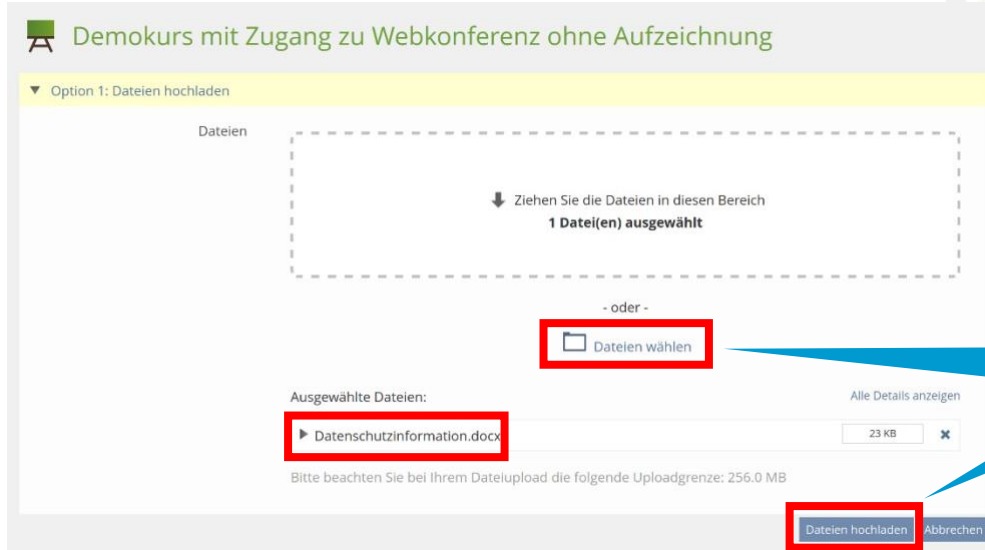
Demokurs mit Zugang zu Webkonferenz ohne Aufzeichnung

▼ Option 1: Dateien hochladen

Dateien

Ziehen Sie die Dateien in diesen Bereich
**1 Datei(en) ausgewählt**

- oder -

Dateien wählen

Ausgewählte Dateien:

Alle Details anzeigen

▶ Datenschutzinformation.docx

23 KB

✖

Bitte beachten Sie bei Ihrem Dateiupload die folgende Uploadgrenze: 256.0 MB

Dateien hochladen

Abbrechen